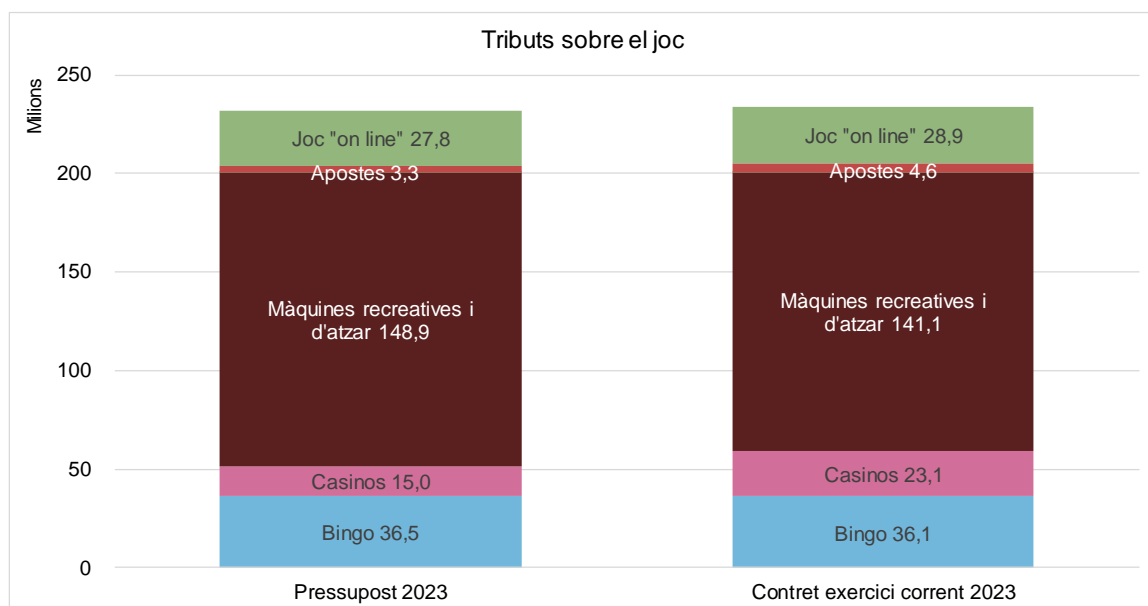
Tributs sobre el joc

Milions

250
200
150
100
50
0

Joc "on line" 27,8
Apostes 3,3
Màquines recreatives i d'atzar 148,9
Casinos 15,0
Bingo 36,5

Joc "on line" 28,9
Apostes 4,6
Màquines recreatives i d'atzar 141,1
Casinos 23,1
Bingo 36,1

Pressupost 2023
Contret exercici corrent 2023